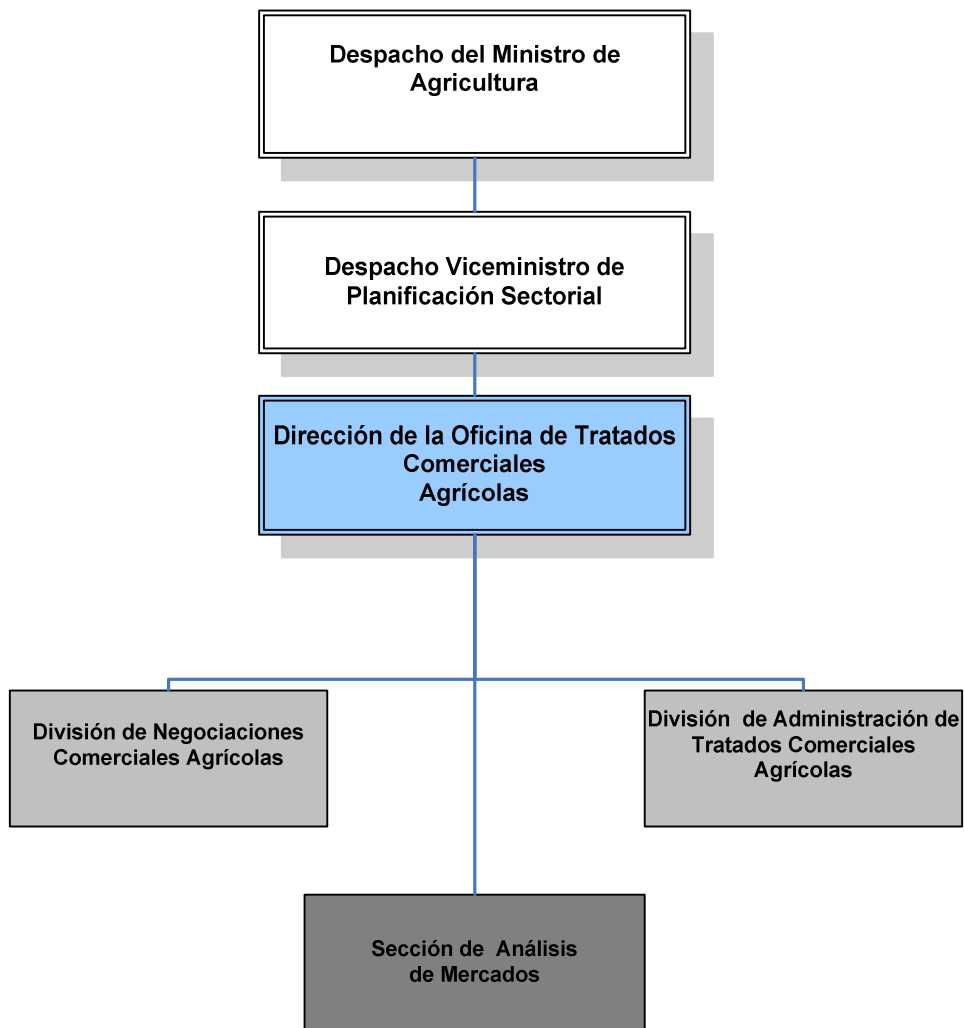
Despacho del Ministro de Agricultura

Despacho Viceministro de Planificación Sectorial

Dirección de la Oficina de Tratados Comerciales Agrícolas

División de Negociaciones Comerciales Agrícolas

División de Administración de Tratados Comerciales Agrícolas

Sección de Análisis de Mercados